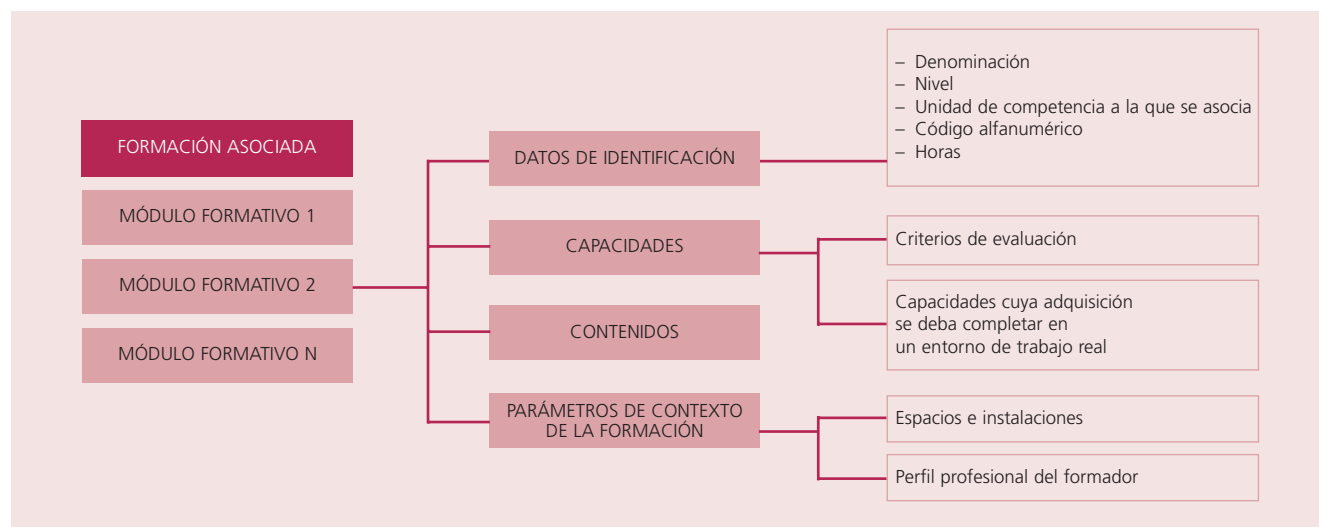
FORMACIÓN ASOCIADA

MÓDULO FORMATIVO 1

MÓDULO FORMATIVO 2

MÓDULO FORMATIVO N

DATOS DE IDENTIFICACIÓN

– Denominación
– Nivel
– Unidad de competencia a la que se asocia
– Código alfanumérico
– Horas

CAPACIDADES

Criterios de evaluación

Capacidades cuya adquisición se deba completar en un entorno de trabajo real

CONTENIDOS

PARÁMETROS DE CONTEXTO DE LA FORMACIÓN

Espacios e instalaciones

Perfil profesional del formador